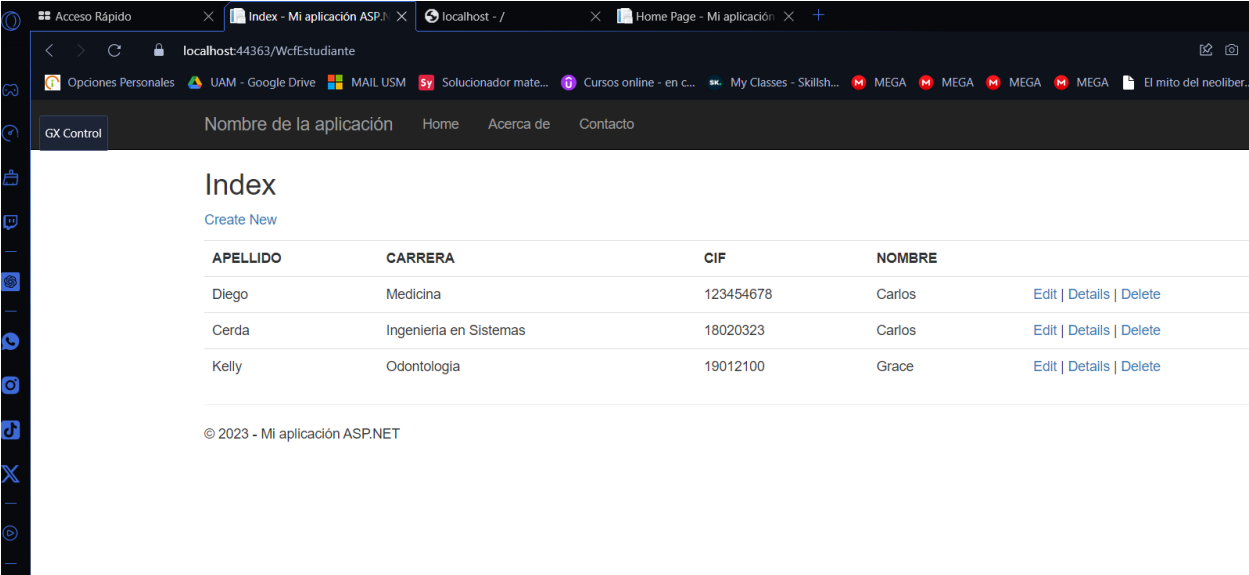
Acceso Rápido
Index - Mi aplicación ASP.N
localhost - /
Home Page - Mi aplicación

localhost:44363/WcfEstudiante

Opciones Personales  UAM - Google Drive  MAIL USM  Solucionador mate...  Cursos online - en c...  My Classes - Skillsh...  MEGA  MEGA  MEGA  MEGA  El mito del neoliber...

GX Control

Nombre de la aplicación  Home  Acerca de  Contacto

Index

Create New

| APELLIDO | CARRERA | CIF | NOMBRE | |
|---|---|---|---|---|
| Diego | Medicina | 123454678 | Carlos | Edit \| Details \| Delete |
| Cerda | Ingenieria en Sistemas | 18020323 | Carlos | Edit \| Details \| Delete |
| Kelly | Odontologia | 19012100 | Grace | Edit \| Details \| Delete |

© 2023 - Mi aplicación ASP.NET